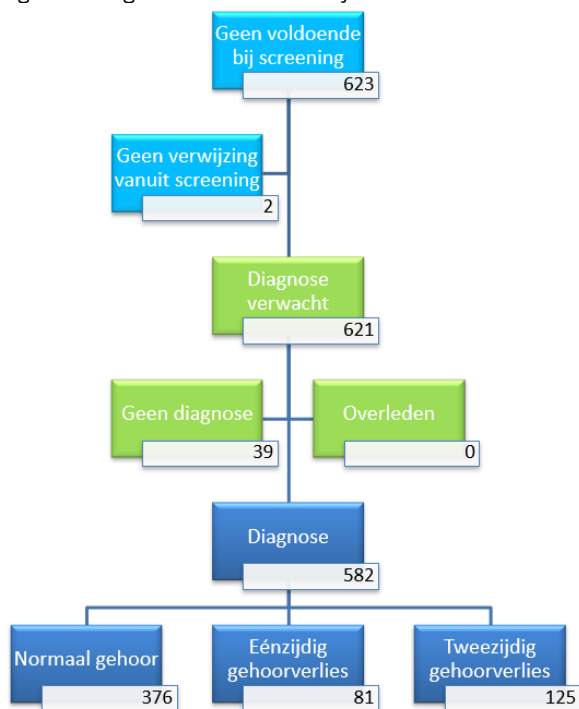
Geen voldoende bij screening
623

Geen verwijzing vanuit screening
2

Diagnose verwacht
621

Geen diagnose
39

Overleden
0

Diagnose
582

Normaal gehoor
376

Eénzijdig gehoorverlies
81

Tweezijdig gehoorverlies
125